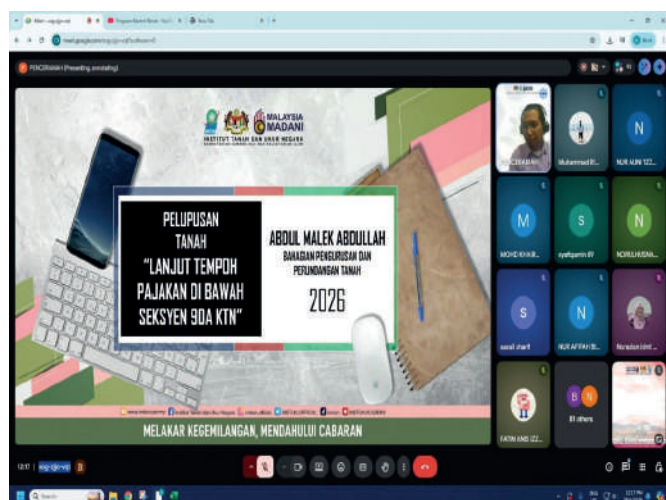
INSTITUT TANAH DAN UKUR NEGARA

MALAYSIA MADANI

PELUPUSAN TANAH "LANJUT TEMPOH PAJAKAN DI BAWAH SEKSYEN 90A KTN"

ABDUL MALEK ABDULLAH
BAHAGIAN PENGURUSAN DAN PERUNDANGAN TANAH

2026

MELAKAR KEGEMILANGAN, MENDAHULUI CABARAN

PENCERAMAH (Presenting, annotating)

Muhammad R...

NUR AUNI IZZ...

MOHD KHAIR...

syafiqamin 89

NORULHUSNA...

sazali sharif

NUR AFFAH BI...

Noradan binti...

FATIN ANIS IZZ...

81 others

N

M

S

N

S

N

B

N

12:17